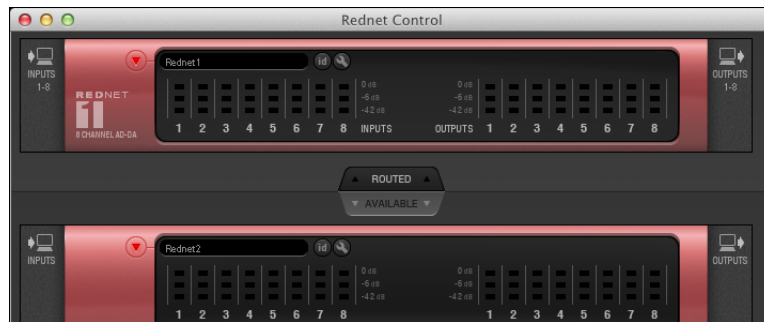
Rednet Control

INPUTS 1-8

Rednet1

id

REDNET 1

8 CHANNEL AD-DA

0 dB
-6 dB
-42 dB

1 2 3 4 5 6 7 8 INPUTS

0 dB
-6 dB
-42 dB

OUTPUTS 1 2 3 4 5 6 7 8

OUTPUTS 1-8

ROUTED

AVAILABLE

INPUTS

Rednet2

id

0 dB
-6 dB
-42 dB

1 2 3 4 5 6 7 8

0 dB
-6 dB
-42 dB

1 2 3 4 5 6 7 8

OUTPUTS